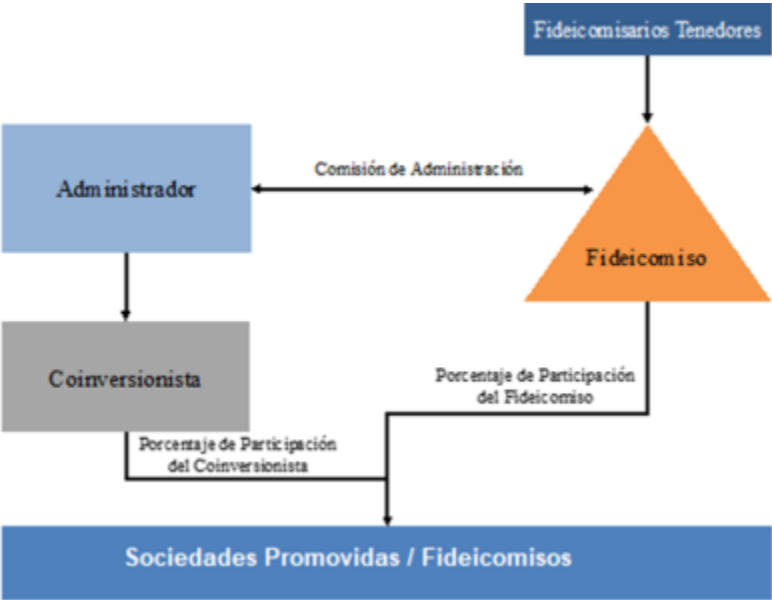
Fideicomisarios Tenedores

Administrador

Comisión de Administración

Fideicomiso

Coinversionista

Porcentaje de Participación del Fideicomiso

Porcentaje de Participación del Coinversionista

Sociedades Promovidas / Fideicomisos